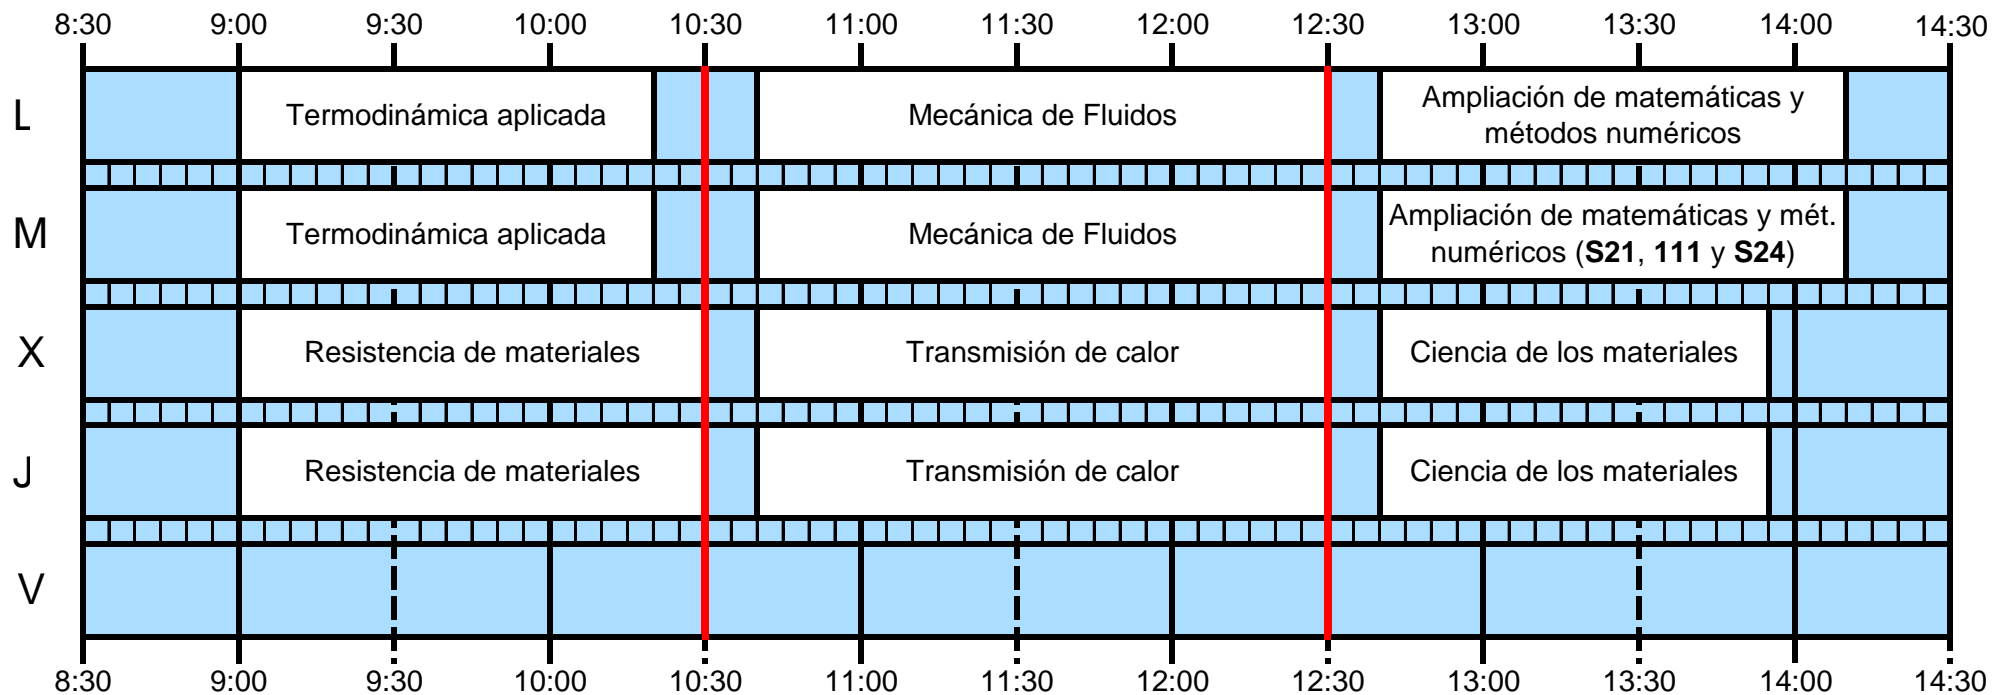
| | 8:30 | 9:00 | 9:30 | 10:00 | 10:30 | 11:00 | 11:30 | 12:00 | 12:30 | 13:00 | 13:30 | 14:00 | 14:30 |
|---|---|---|---|---|---|---|---|---|---|---|---|---|---|
| L | | Termodinámica aplicada | | | | Mecánica de Fluidos | | | | Ampliación de matemáticas y métodos numéricos | | | |
| M | | Termodinámica aplicada | | | | Mecánica de Fluidos | | | | Ampliación de matemáticas y mét. numéricos (**S21**, **111** y **S24**) | | | |
| X | | Resistencia de materiales | | | | Transmisión de calor | | | | Ciencia de los materiales | | | |
| J | | Resistencia de materiales | | | | Transmisión de calor | | | | Ciencia de los materiales | | | |
| V | | | | | | | | | | | | | |

8:30 9:00 9:30 10:00 10:30 11:00 11:30 12:00 12:30 13:00 13:30 14:00 14:30